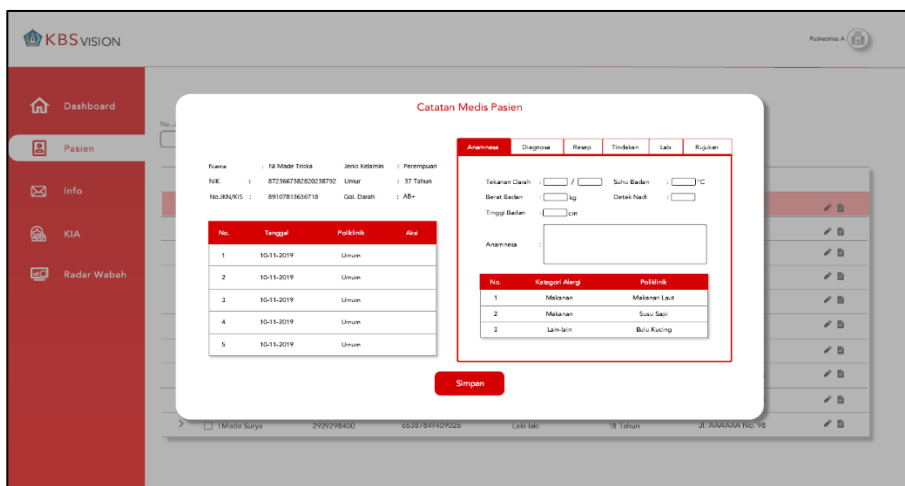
KBS VISION

Puskesmas A

Dashboard

Pasien

Info

KIA

Radar Wabah

No.

Catatan Medis Pasien

Nama : Ni Made Triska Jenis Kelamin : Perempuan
NIK : 8723667382820238792 Umur : 37 Tahun
No.JKN/KIS : 89107813636718 Gol. Darah : AB+

| No. | Tanggal | Poliklinik | Aksi |
|---|---|---|---|
| 1 | 10-11-2019 | Umum | |
| 2 | 10-11-2019 | Umum | |
| 3 | 10-11-2019 | Umum | |
| 4 | 10-11-2019 | Umum | |
| 5 | 10-11-2019 | Umum | |

Anamnesa Diagnosa Resep Tindakan Lab Rujukan

Tekanan Darah : / Suhu Badan : °C
Berat Badan : kg Detak Nadi :
Tinggi Badan : cm

Anamnesa :

| No. | Kategori Alergi | Poliklinik |
|---|---|---|
| 1 | Makanan | Makanan Laut |
| 2 | Makanan | Susu Sapi |
| 3 | Lain-lain | Bulu Kucing |

Simpan

I Made Surya 2929298400 553878494O9026 Laki-laki 18 Tahun Jl. AAAAAA No. 98